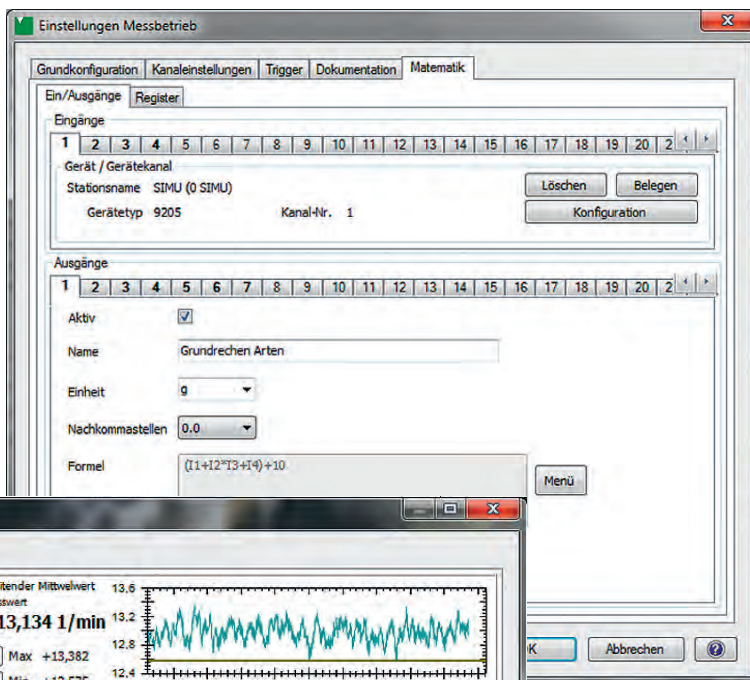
Einstellungen Messbetrieb

Grundkonfiguration | Kanaleinstellungen | Trigger | Dokumentation | Matematik

Ein/Ausgänge | Register

Eingänge

1 | 2 | 3 | 4 | 5 | 6 | 7 | 8 | 9 | 10 | 11 | 12 | 13 | 14 | 15 | 16 | 17 | 18 | 19 | 20 | 2

Gerät / Gerätekanal

Stationsname SIMU (0 SIMU)

Gerätetyp 9205 Kanal-Nr. 1

Löschen

Belegen

Konfiguration

Ausgänge

1 | 2 | 3 | 4 | 5 | 6 | 7 | 8 | 9 | 10 | 11 | 12 | 13 | 14 | 15 | 16 | 17 | 18 | 19 | 20 | 2

Aktiv

Name Grundrechen Arten

Einheit g

Nachkommastellen 0.0

Formel (I1+I2*I3+I4)+10

Menü

itender Mittelwert
sswert

13,134 1/min

Max +13,382

13,6
13,2
12,8
12,4

K

Abbrechen